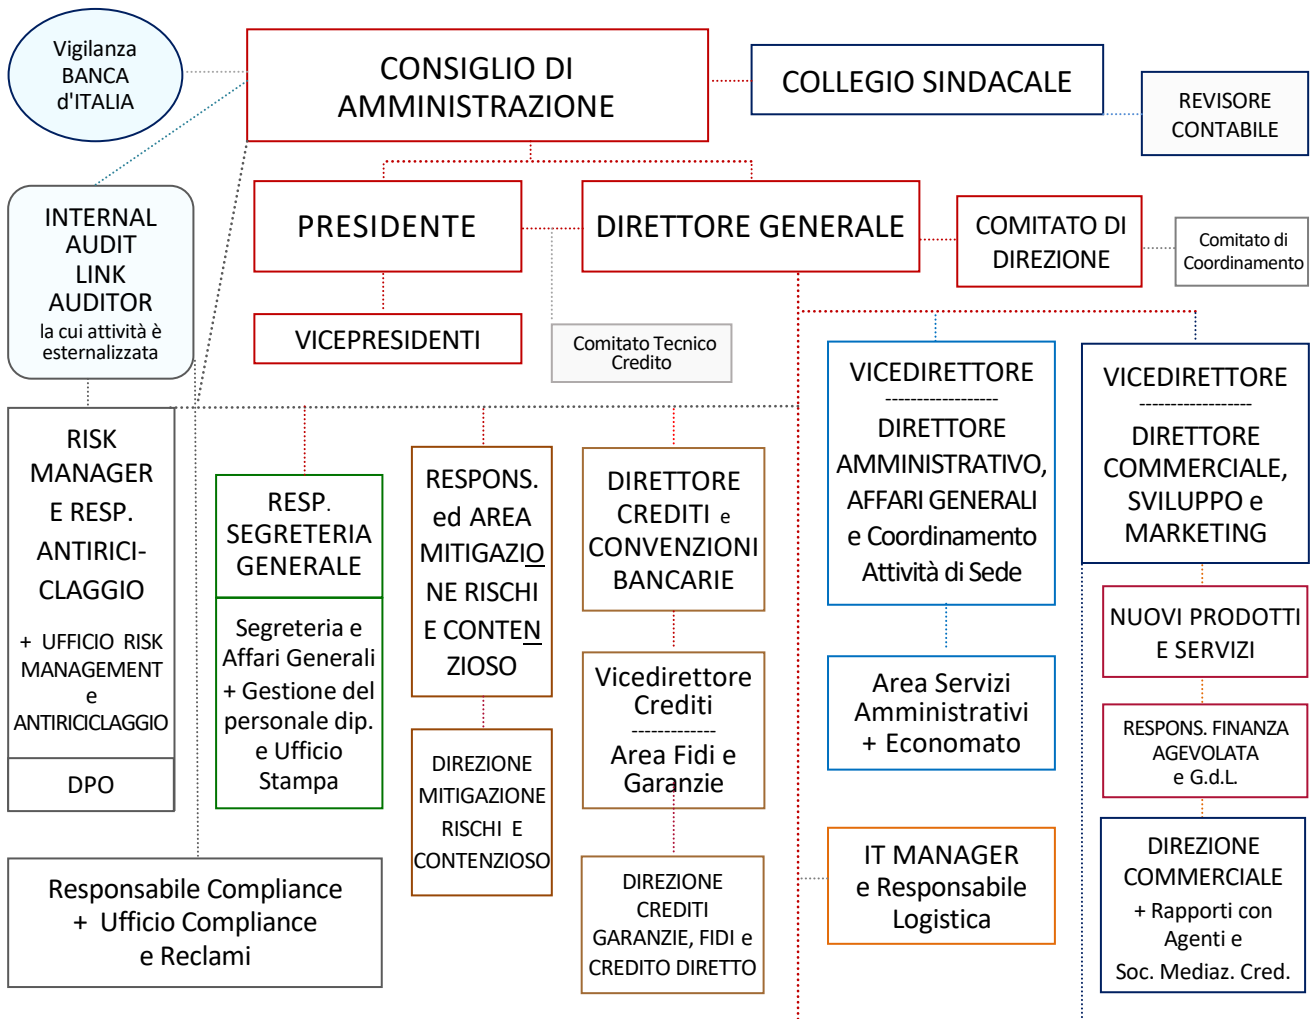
Vigilanza BANCA d'ITALIA

CONSIGLIO DI AMMINISTRAZIONE

COLLEGIO SINDACALE

REVISORE CONTABILE

INTERNAL AUDIT LINK AUDITOR
la cui attività è esternalizzata

PRESIDENTE

DIRETTORE GENERALE

COMITATO DI DIREZIONE

Comitato di Coordinamento

VICEPRESIDENTI

Comitato Tecnico Credito

RISK MANAGER E RESP. ANTIRICICLAGGIO
+ UFFICIO RISK MANAGEMENT e ANTIRICICLAGGIO

DPO

RESP. SEGRETERIA GENERALE

Segreteria e Affari Generali + Gestione del personale dip. e Ufficio Stampa

RESPONS. ed AREA MITIGAZIONE RISCHI E CONTENZIOSO

DIREZIONE MITIGAZIONE RISCHI E CONTENZIOSO

DIRETTORE CREDITI e CONVENZIONI BANCARIE

Vicedirettore Crediti
------------
Area Fidi e Garanzie

DIREZIONE CREDITI GARANZIE, FIDI e CREDITO DIRETTO

VICEDIRETTORE
-----------------
DIRETTORE AMMINISTRATIVO, AFFARI GENERALI e Coordinamento Attività di Sede

Area Servizi Amministrativi + Economato

IT MANAGER e Responsabile Logistica

VICEDIRETTORE
-----------------
DIRETTORE COMMERCIALE, SVILUPPO e MARKETING

NUOVI PRODOTTI E SERVIZI

RESPONS. FINANZA AGEVOLATA e G.d.L.

DIREZIONE COMMERCIALE
+ Rapporti con Agenti e Soc. Mediaz. Cred.

Responsabile Compliance + Ufficio Compliance e Reclami